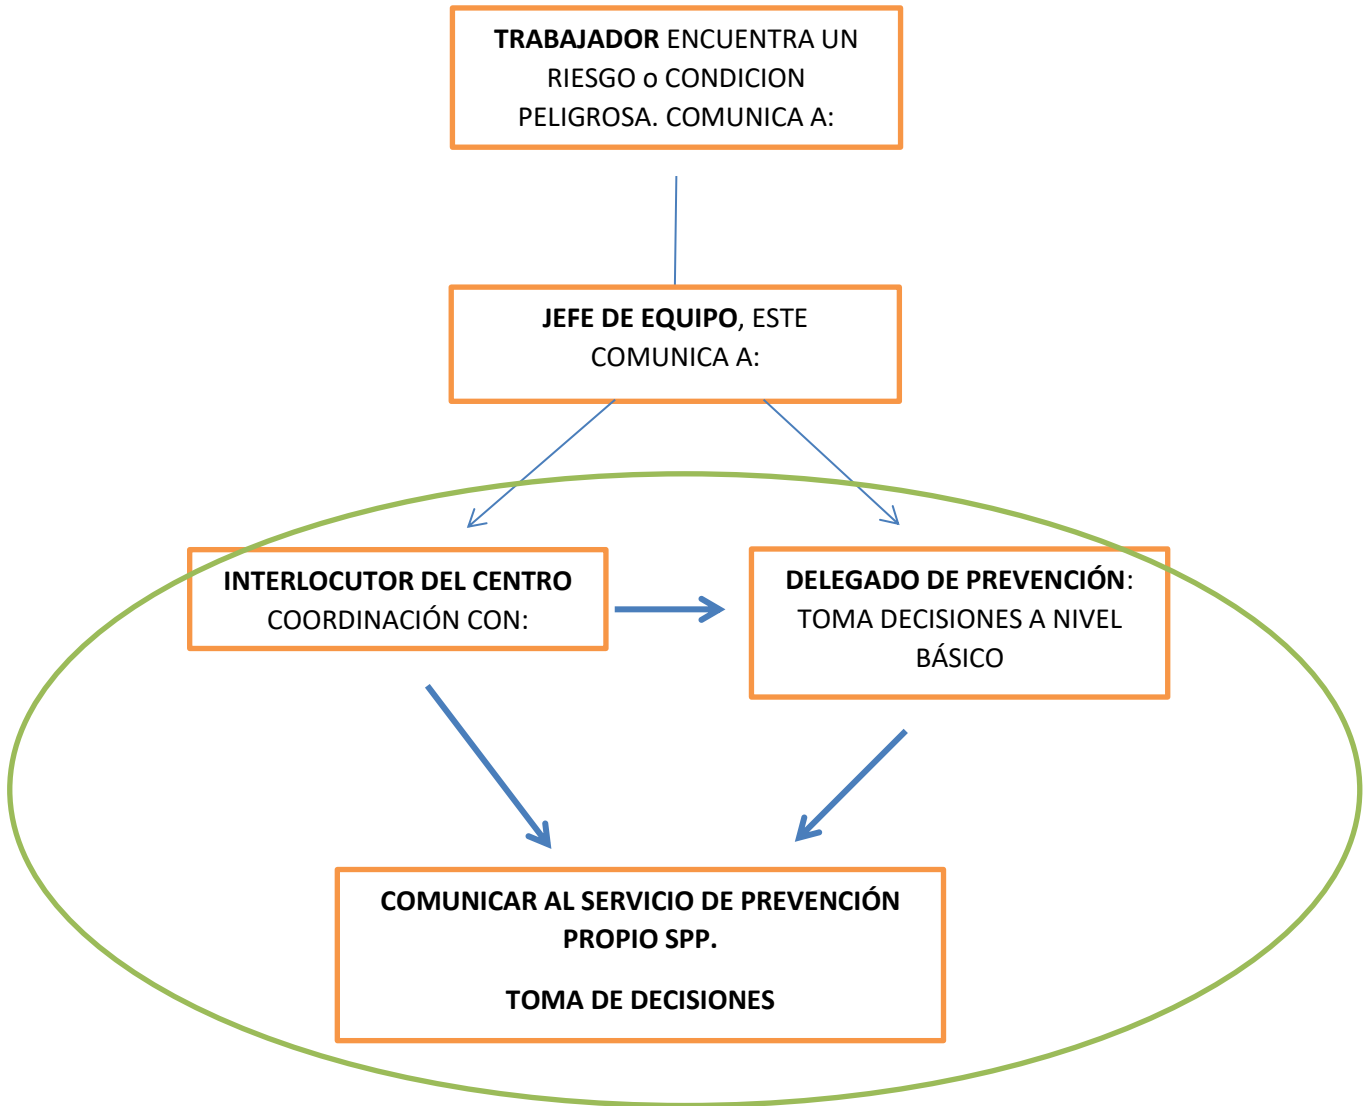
TRABAJADOR ENCUENTRA UN RIESGO o CONDICION PELIGROSA. COMUNICA A:

JEFE DE EQUIPO, ESTE COMUNICA A:

INTERLOCUTOR DEL CENTRO COORDINACIÓN CON:

DELEGADO DE PREVENCIÓN: TOMA DECISIONES A NIVEL BÁSICO

COMUNICAR AL SERVICIO DE PREVENCIÓN PROPIO SPP.

TOMA DE DECISIONES